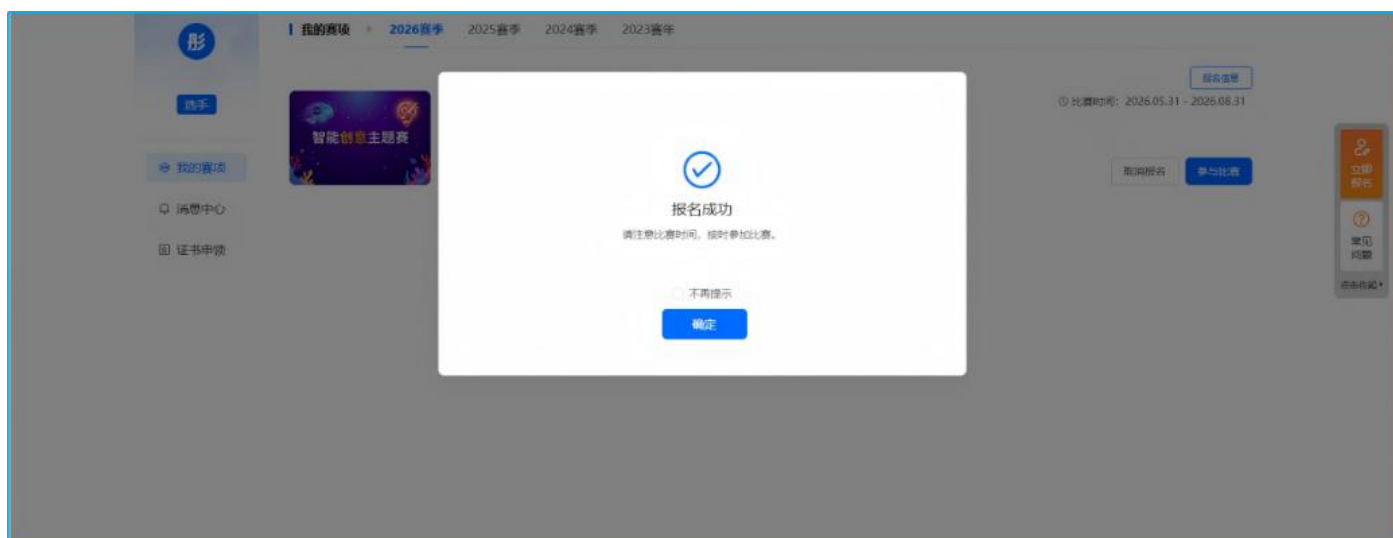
彤

选手

我的赛项

消息中心

证书申领

我的赛项 2026赛季 2025赛季 2024赛季 2023赛年

智能创意主题赛

报名信息

比赛时间：2026.05.31 - 2026.08.31

取消报名 参与比赛

立即报名

常见问题

点击收起

报名成功

请注意比赛时间，按时参加比赛。

不再提示

确定